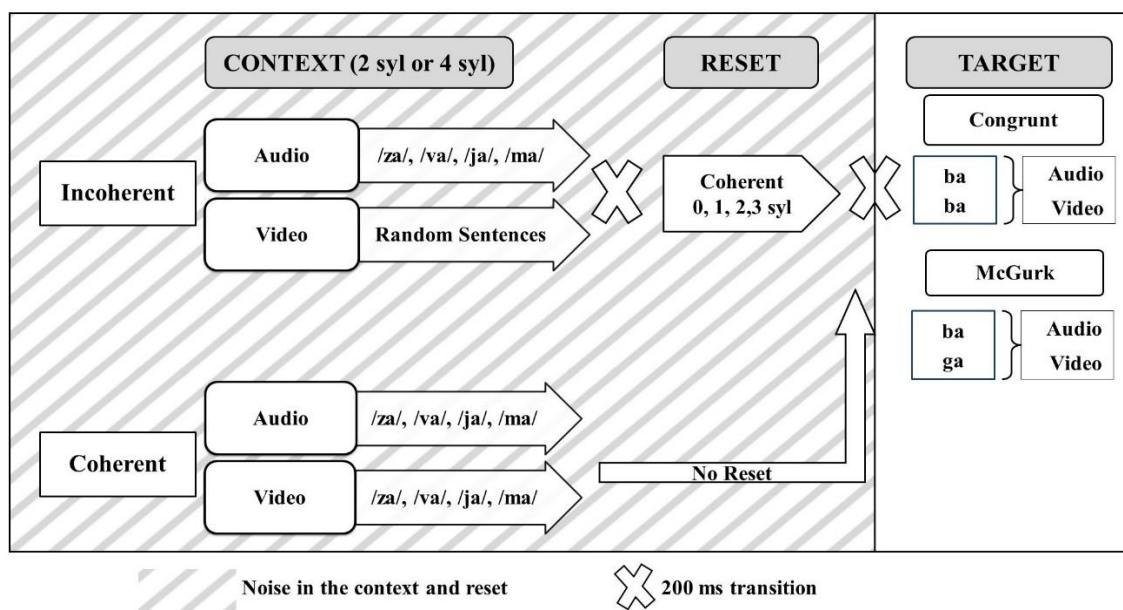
CONTEXT (2 syl or 4 syl)

RESET

TARGET

Incoherent

Audio

/za/, /va/, /ja/, /ma/

Video

Random Sentences

Coherent
0, 1, 2,3 syl

Congrunt

ba
ba

Audio
Video

McGurk

ba
ga

Audio
Video

Coherent

Audio

/za/, /va/, /ja/, /ma/

Video

/za/, /va/, /ja/, /ma/

No Reset

Noise in the context and reset

200 ms transition